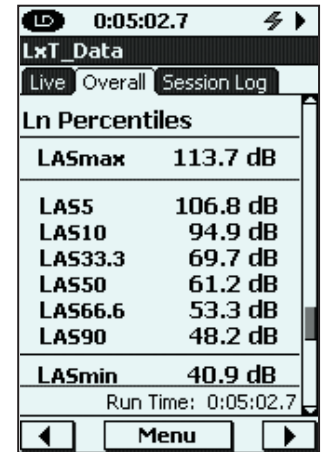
LD 0:05:02.7

LxT_Data

Live Overall Session Log

Ln Percentiles

| | |
|---|---|
| LASmax | 113.7 dB |
| LAS5 | 106.8 dB |
| LAS10 | 94.9 dB |
| LAS33.3 | 69.7 dB |
| LAS50 | 61.2 dB |
| LAS66.6 | 53.3 dB |
| LAS90 | 48.2 dB |
| LASmin | 40.9 dB |

Run Time: 0:05:02.7

Menu